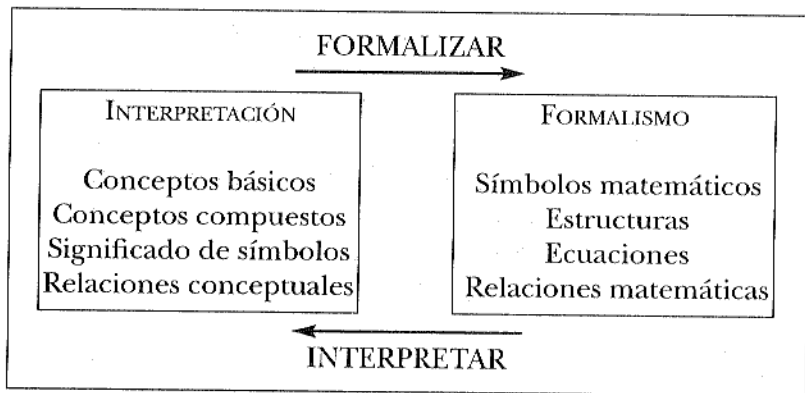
FORMALIZAR

INTERPRETACIÓN

Conceptos básicos
Conceptos compuestos
Significado de símbolos
Relaciones conceptuales

FORMALISMO

Símbolos matemáticos
Estructuras
Ecuaciones
Relaciones matemáticas

INTERPRETAR